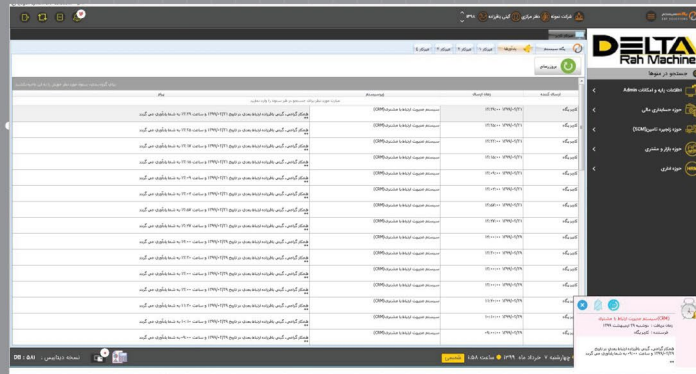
DELTA
Rah Machine

جستجو در منوها

اطلاعات پایه و امکانات Admin
حوزه حسابداری مالی
حوزه زنجیره تامین(SCM)
حوزه بازار و مشتری
حوزه اداری

شرکت نمونه
دفتر مرکزی
کیس یافته
۱۳۹۸

کارتابل
پیام سیستم
اعلان ۱
اعلان ۲
اعلان ۳
اعلان ۴
اعلان ۵

بروزرسانی

| ارسال کننده | تاریخ ارسال | عنوان | پیام |
|---|---|---|---|
| کاربرگاه | ۱۳۹۹/۰۲/۲۱ | سیستم مدیریت ارتباط با مشتریان(CRM) | هشدار گزارش... |
| کاربرگاه | ۱۳۹۹/۰۲/۲۱ | سیستم مدیریت ارتباط با مشتریان(CRM) | هشدار گزارش... |
| کاربرگاه | ۱۳۹۹/۰۲/۲۱ | سیستم مدیریت ارتباط با مشتریان(CRM) | هشدار گزارش... |
| کاربرگاه | ۱۳۹۹/۰۲/۲۱ | سیستم مدیریت ارتباط با مشتریان(CRM) | هشدار گزارش... |
| کاربرگاه | ۱۳۹۹/۰۲/۲۱ | سیستم مدیریت ارتباط با مشتریان(CRM) | هشدار گزارش... |
| کاربرگاه | ۱۳۹۹/۰۲/۲۱ | سیستم مدیریت ارتباط با مشتریان(CRM) | هشدار گزارش... |
| کاربرگاه | ۱۳۹۹/۰۲/۲۱ | سیستم مدیریت ارتباط با مشتریان(CRM) | هشدار گزارش... |
| کاربرگاه | ۱۳۹۹/۰۲/۲۱ | سیستم مدیریت ارتباط با مشتریان(CRM) | هشدار گزارش... |
| کاربرگاه | ۱۳۹۹/۰۲/۲۰ | سیستم مدیریت ارتباط با مشتریان(CRM) | هشدار گزارش... |
| کاربرگاه | ۱۳۹۹/۰۲/۲۰ | سیستم مدیریت ارتباط با مشتریان(CRM) | هشدار گزارش... |
| کاربرگاه | ۱۳۹۹/۰۲/۲۰ | سیستم مدیریت ارتباط با مشتریان(CRM) | هشدار گزارش... |
| کاربرگاه | ۱۳۹۹/۰۲/۲۰ | سیستم مدیریت ارتباط با مشتریان(CRM) | هشدار گزارش... |
| کاربرگاه | ۱۳۹۹/۰۲/۲۰ | سیستم مدیریت ارتباط با مشتریان(CRM) | هشدار گزارش... |
| کاربرگاه | ۱۳۹۹/۰۲/۲۰ | سیستم مدیریت ارتباط با مشتریان(CRM) | هشدار گزارش... |

سیستم مدیریت ارتباط با مشتریان(CRM)
هشدار گزارش گیری

چهارشنبه ۷ خرداد ماه ۱۳۹۹ ساعت ۱:۵۸
نسخه دیتابیس : DB : ۵۸۱